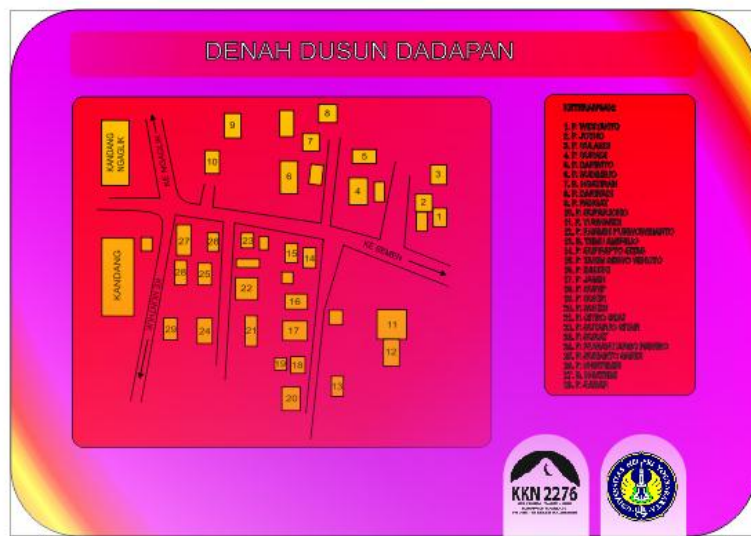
DENAH DUSUN DADAPAN

KANDANG NGAGLIK

KE NGAGLIK

KANDANG

KE JOGOTIRTO

KE SEMBIR

1
2
3
4
5
6
7
8
9
10
11
12
13
14
15
16
17
18
19
20
21
22
23
24
25
26
27
28
29

KETERANGAN:
1. P. WIDIANTO
2. P. JOKO
3. P. SALAMUN
4. P. SUKIDI
5. P. SAPARTO
6. P. WAGIMAN
7. B. NGATINAH
8. P. DARMINTO
9. P. PAIMAN
10. P. SUPARJONO
11. P. TUMIRIN
12. P. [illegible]
13. B. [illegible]
14. P. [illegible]
15. P. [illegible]
16. P. DARMO
17. P. JAMIN
18. P. SUDI
19. P. SURIDI
20. P. MUJIN
21. P. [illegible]
22. P. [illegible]
23. P. PAIKAT
24. P. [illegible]
25. P. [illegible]
26. P. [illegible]
27. P. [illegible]
28. P. SARIDI

KKN 2276
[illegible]